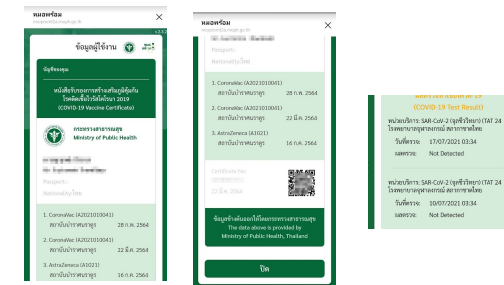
หมอพร้อม
mohpromt.moph.go.th
×

ข้อมูลผู้ใช้งาน

หนังสือรับรองการสร้างเสริมภูมิคุ้มกันโรคติดเชื้อไวรัสโคโรนา 2019
(COVID-19 Vaccine Certificate)

กระทรวงสาธารณสุข
Ministry of Public Health

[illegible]
Passport:
Nationality:ไทย

1. CoronaVac (A2021010041)
สถาบันบำราศนราดูร 28 ก.พ. 2564

2. CoronaVac (A2021010041)
สถาบันบำราศนราดูร 22 มี.ค. 2564

3. AstraZeneca (A1021)
สถาบันบำราศนราดูร 16 ก.ค. 2564

หมอพร้อม
mohpromt.moph.go.th
×

Passport:
Nationality:ไทย

1. CoronaVac (A2021010041)
สถาบันบำราศนราดูร 28 ก.พ. 2564

2. CoronaVac (A2021010041)
สถาบันบำราศนราดูร 22 มี.ค. 2564

3. AstraZeneca (A1021)
สถาบันบำราศนราดูร 16 ก.ค. 2564

Certificate No.
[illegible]
22 มี.ค. 2564

ข้อมูลข้างต้นออกให้โดยกระทรวงสาธารณสุข
The data above is provided by
Ministry of Public Health, Thailand

ปิด

(COVID-19 Test Result)

หน่วยบริการ: SAR-CoV-2 (จุฬาลงกรณ์) (TAT 24 โรงพยาบาลจุฬาลงกรณ์ สภากาชาดไทย
วันที่ตรวจ: 17/07/2021 03:34
ผลตรวจ: Not Detected

หน่วยบริการ: SAR-CoV-2 (จุฬาลงกรณ์) (TAT 24 โรงพยาบาลจุฬาลงกรณ์ สภากาชาดไทย
วันที่ตรวจ: 10/07/2021 03:34
ผลตรวจ: Not Detected